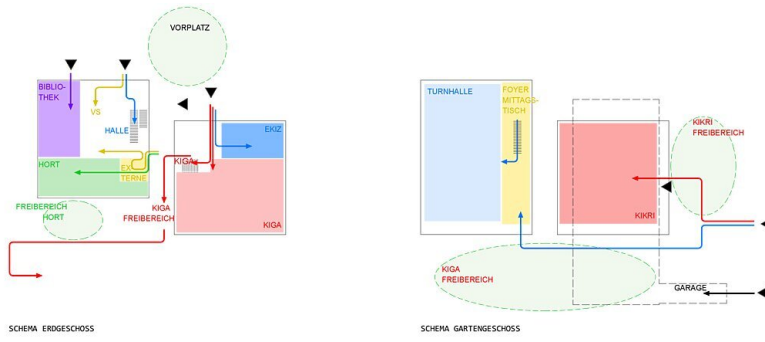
VORPLATZ

BIBLIO-
THEK

VS

HALLE

EKIZ

KIGA

HORT

EX-
TERNE

FREIBEREICH
HORT

KIGA
FREIBEREICH

KIGA

SCHEMA ERDGESCHOSS

TURNHALLE

FOYER
MITTAGS-
TISCH

KIKRI
FREIBEREICH

KIKRI

KIGA
FREIBEREICH

GARAGE

SCHEMA GARTENGESCHOSS